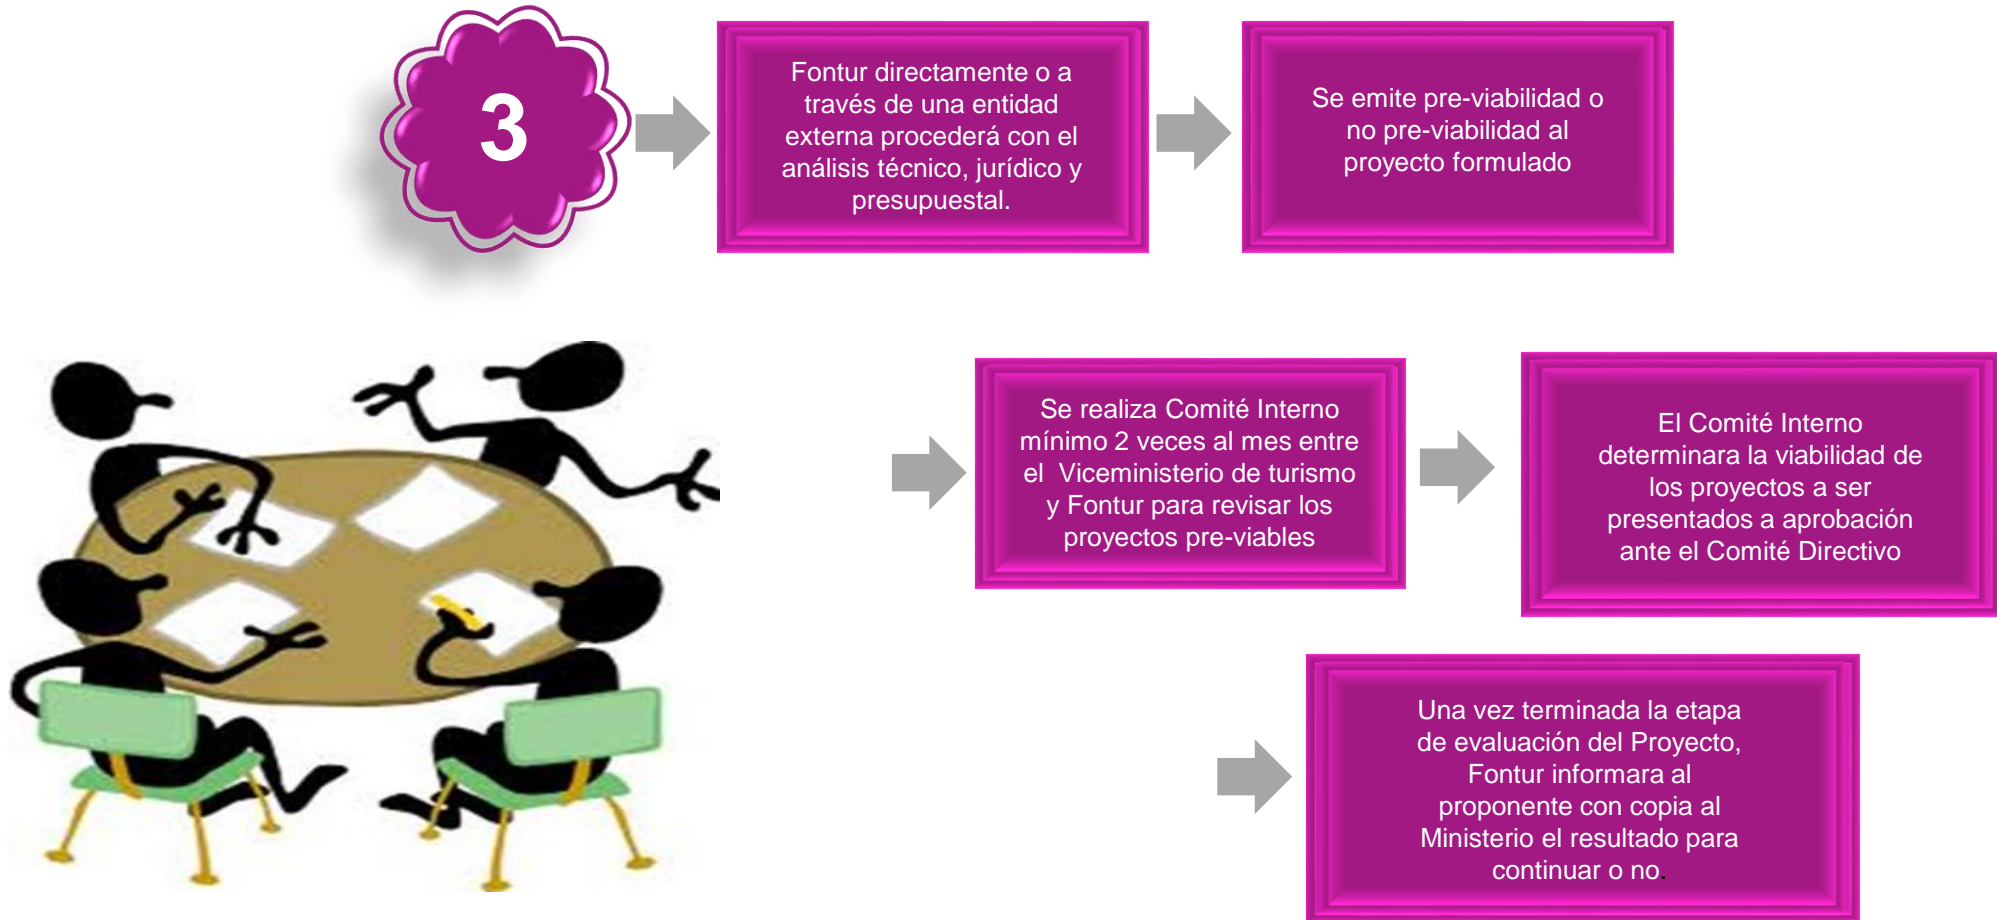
3

Fontur directamente o a través de una entidad externa procederá con el análisis técnico, jurídico y presupuestal.

Se emite pre-viabilidad o no pre-viabilidad al proyecto formulado

Se realiza Comité Interno mínimo 2 veces al mes entre el Viceministerio de turismo y Fontur para revisar los proyectos pre-viables

El Comité Interno determinara la viabilidad de los proyectos a ser presentados a aprobación ante el Comité Directivo

Una vez terminada la etapa de evaluación del Proyecto, Fontur informara al proponente con copia al Ministerio el resultado para continuar o no.